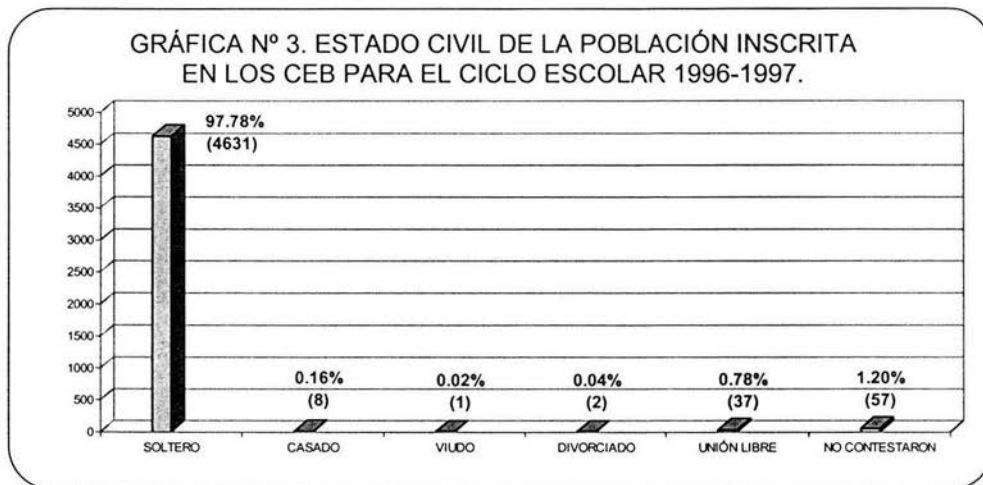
GRÁFICA Nº 3. ESTADO CIVIL DE LA POBLACIÓN INSCRITA EN LOS CEB PARA EL CICLO ESCOLAR 1996-1997.

5000
4500
4000
3500
3000
2500
2000
1500
1000
500
0

97.78%
(4631)

0.16%
(8)

0.02%
(1)

0.04%
(2)

0.78%
(37)

1.20%
(57)

SOLTERO
CASADO
VIUDO
DIVORCIADO
UNIÓN LIBRE
NO CONTESTARON